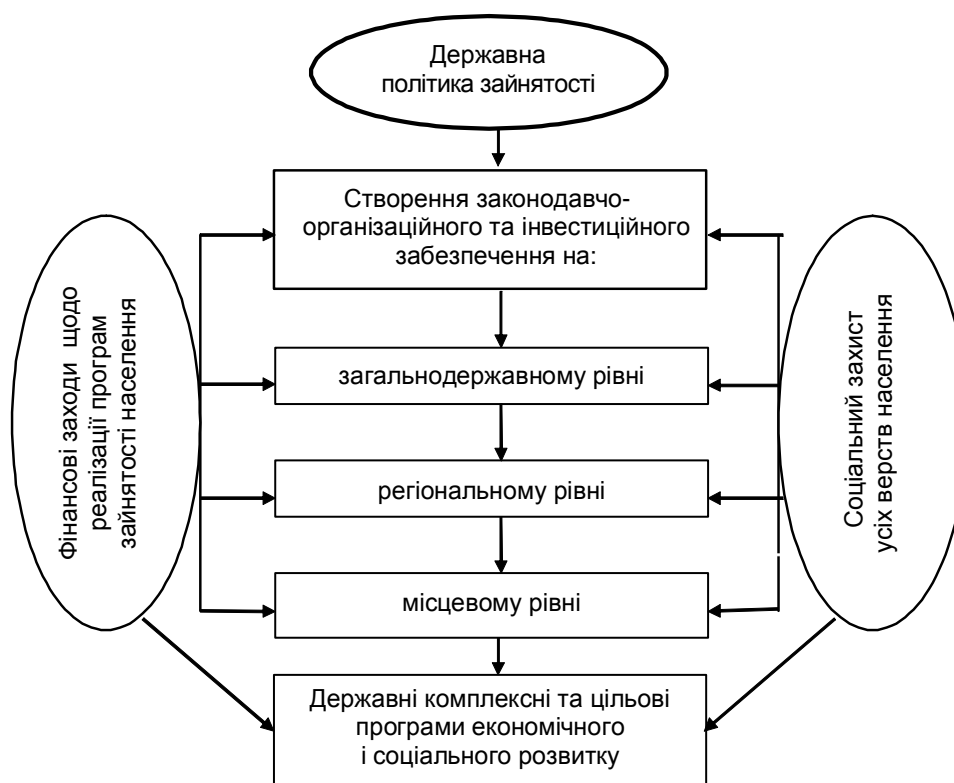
Державна політика зайнятості

Створення законодавчо-організаційного та інвестиційного забезпечення на:

загальнодержавному рівні

регіональному рівні

місцевому рівні

Фінансові заходи щодо реалізації програм зайнятості населення

Соціальний захист усіх верств населення

Державні комплексні та цільові програми економічного і соціального розвитку